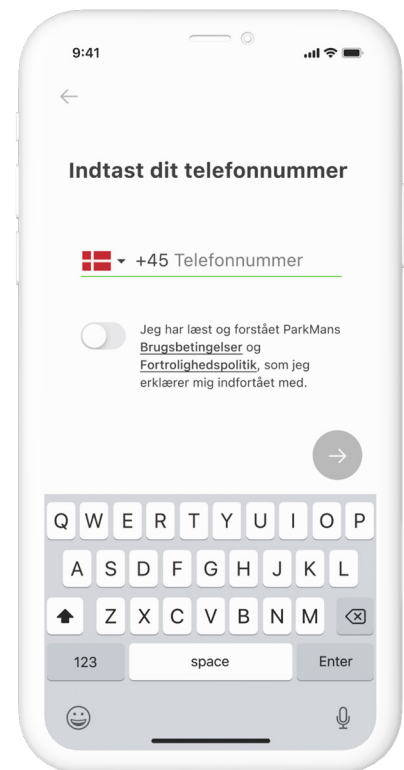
9:41

Indtast dit telefonnummer

+45 Telefonnummer

Jeg har læst og forstået ParkMans Brugsbetingelser og Fortrolighedspolitik, som jeg erklærer mig indforståt med.

Q W E R T Y U I O P
A S D F G H J K L
Z X C V B N M
123 space Enter